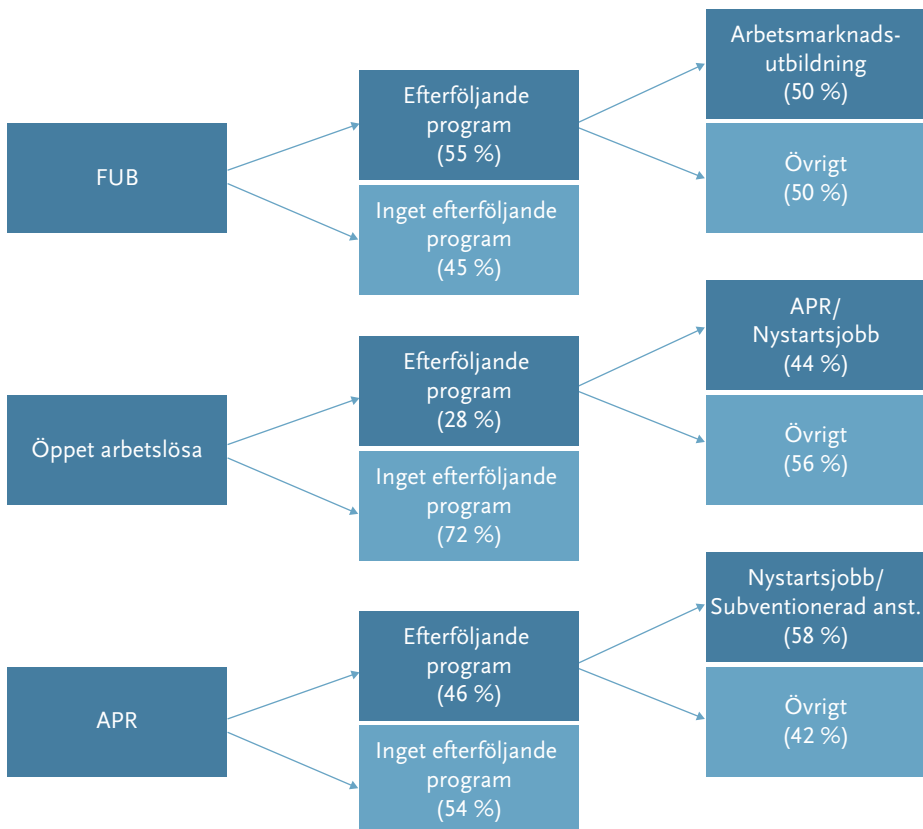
FUB

Efterföljande program (55 %)

Inget efterföljande program (45 %)

Arbetsmarknadsutbildning (50 %)

Övrigt (50 %)

Öppet arbetslösa

Efterföljande program (28 %)

Inget efterföljande program (72 %)

APR/ Nystartsjobb (44 %)

Övrigt (56 %)

APR

Efterföljande program (46 %)

Inget efterföljande program (54 %)

Nystartsjobb/ Subventionerad anst. (58 %)

Övrigt (42 %)